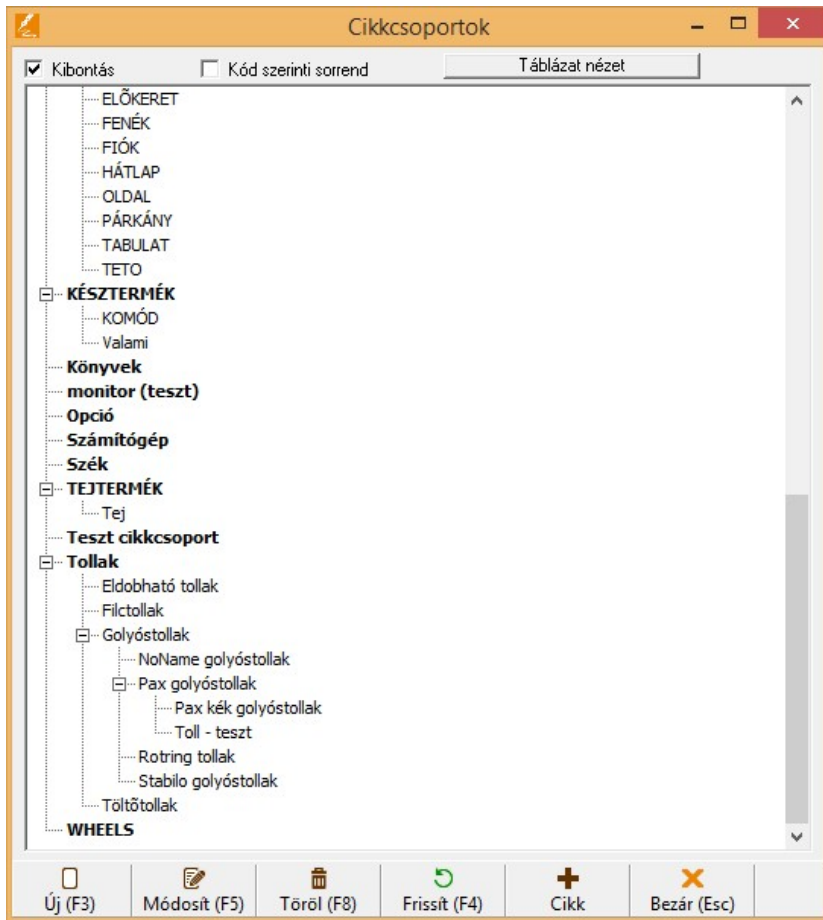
Cikkcsoportok

Kibontás
Kód szerinti sorrend
Táblázat nézet

ELŐKERET
FENÉK
FIÓK
HÁTLAP
OLDAL
PÁRKÁNY
TABULAT
TETO
KÉSZTERMÉK
KOMÓD
Valami
Könyvek
monitor (teszt)
Opció
Számítógép
Szék
TEJTERMÉK
Tej
Teszt cikkcsoport
Tollak
Eldobható tollak
Filctollak
Golyóstollak
NoName golyóstollak
Pax golyóstollak
Pax kék golyóstollak
Toll - teszt
Rotring tollak
Stabilo golyóstollak
Töltőtollak
WHEELS

Új (F3)
Módosít (F5)
Töröl (F8)
Frissít (F4)
Cikk
Bezár (Esc)